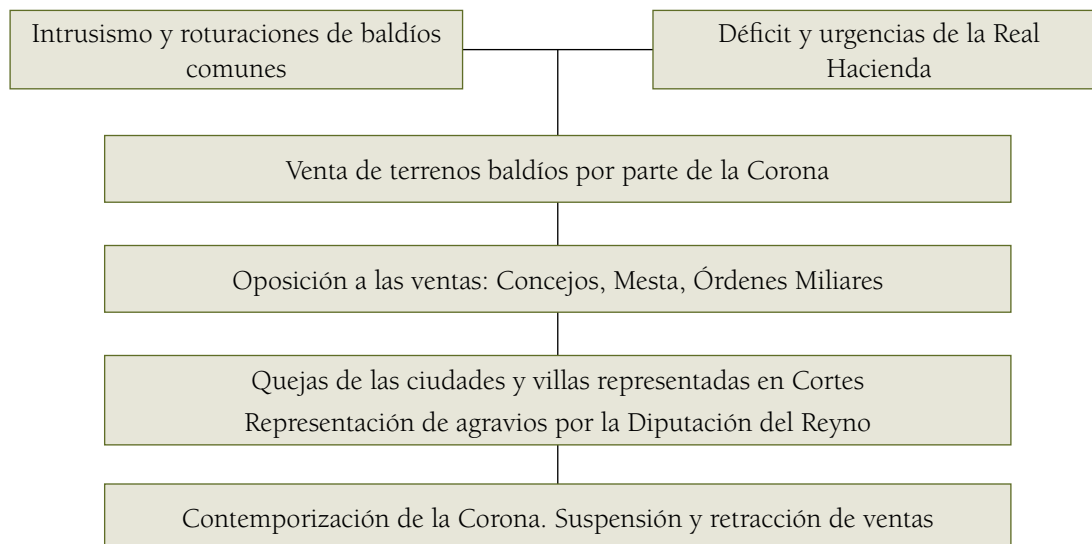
Intrusismo y roturaciones de baldíos comunes

Déficit y urgencias de la Real Hacienda

Venta de terrenos baldíos por parte de la Corona

Oposición a las ventas: Concejos, Mesta, Órdenes Miliares

Quejas de las ciudades y villas representadas en Cortes
Representación de agravios por la Diputación del Reyno

Contemporización de la Corona. Suspensión y retracción de ventas